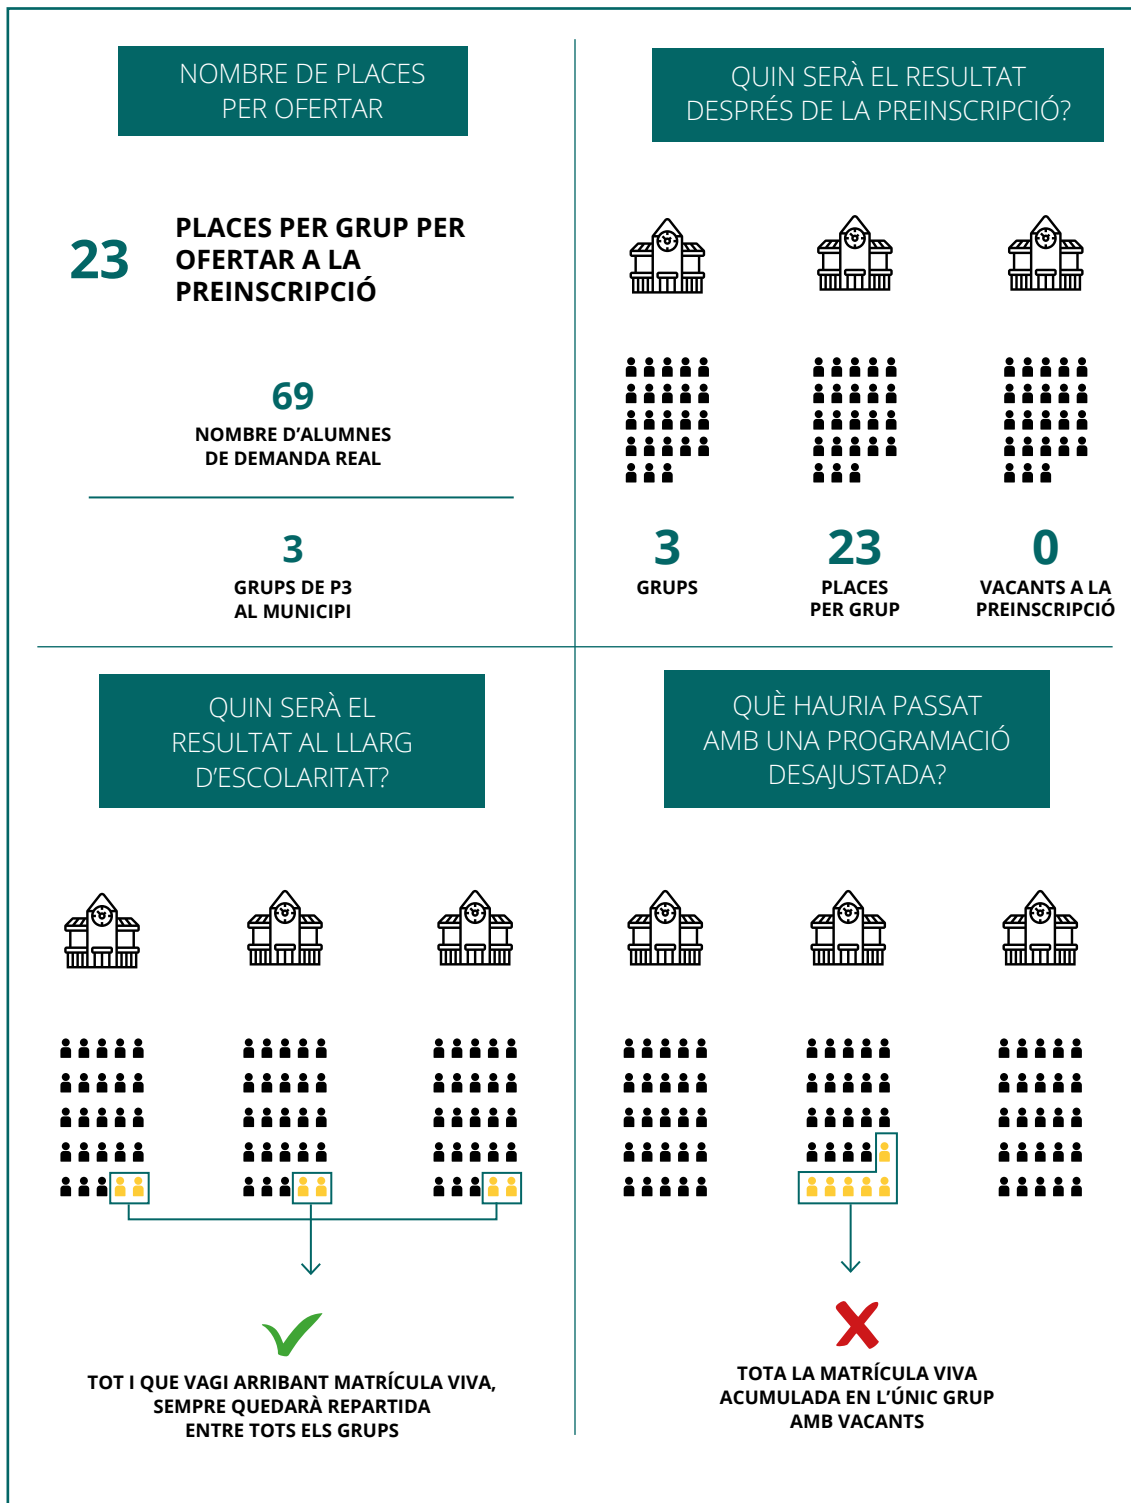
NOMBRE DE PLACES PER OFERTAR

23 PLACES PER GRUP PER OFERTAR A LA PREINSCRIPCIÓ

69
NOMBRE D'ALUMNES DE DEMANDA REAL

3
GRUPS DE P3 AL MUNICIPI

QUIN SERÀ EL RESULTAT DESPRÉS DE LA PREINSCRIPCIÓ?

3
GRUPS

23
PLACES PER GRUP

0
VACANTS A LA PREINSCRIPCIÓ

QUIN SERÀ EL RESULTAT AL LLARG D'ESCOLARITAT?

TOT I QUE VAGI ARRIBANT MATRÍCULA VIVA, SEMPRE QUEDARÀ REPARTIDA ENTRE TOTS ELS GRUPS

QUÈ HAURIA PASSAT AMB UNA PROGRAMACIÓ DESAJUSTADA?

TOTA LA MATRÍCULA VIVA ACUMULADA EN L'ÚNIC GRUP AMB VACANTS